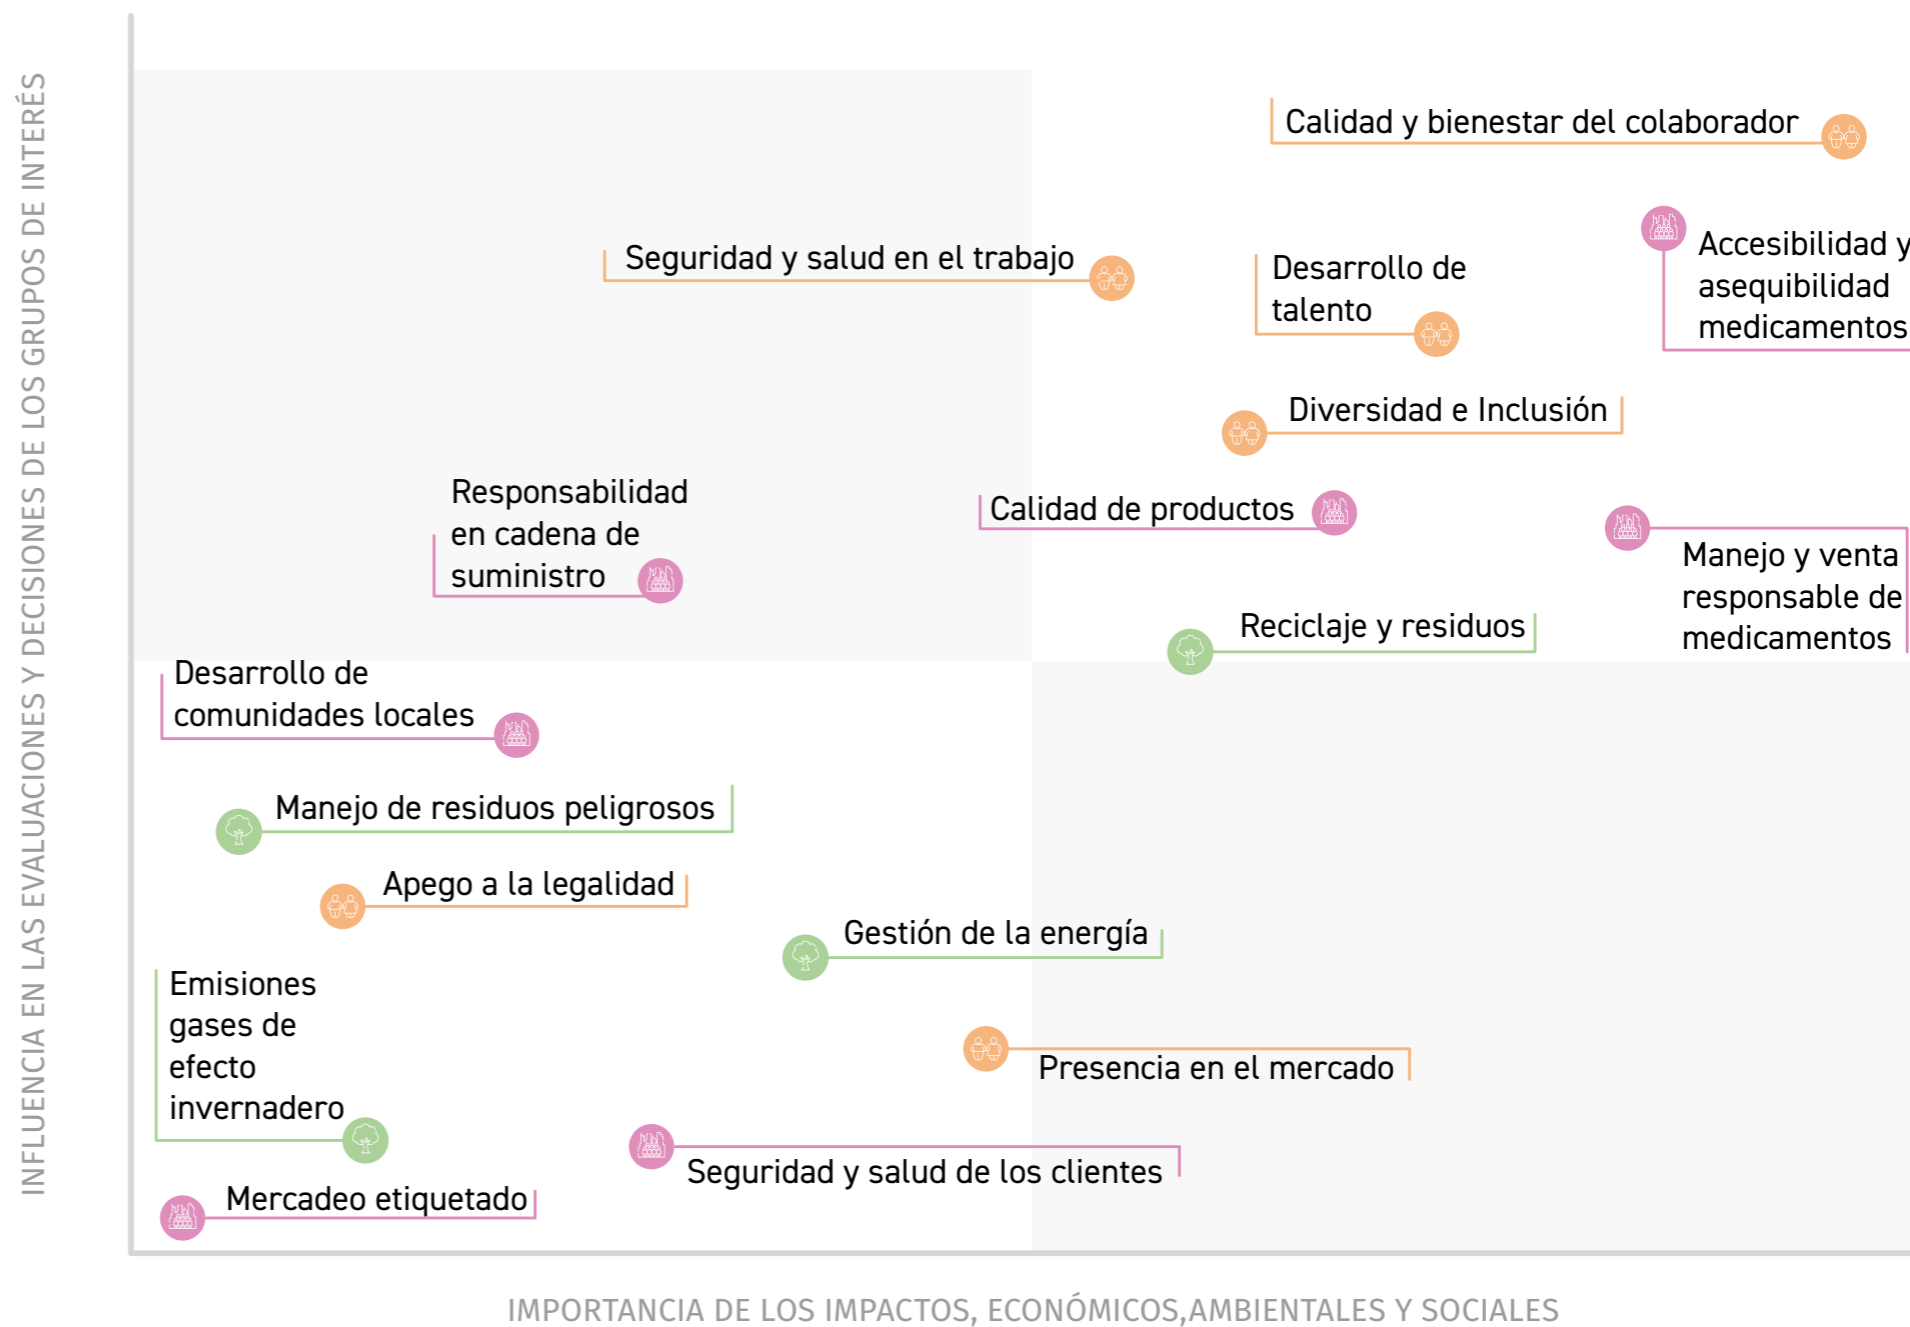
INFLUENCIA EN LAS EVALUACIONES Y DECISIONES DE LOS GRUPOS DE INTERÉS

Calidad y bienestar del colaborador

Seguridad y salud en el trabajo

Desarrollo de talento

Accesibilidad y asequibilidad medicamentos

Diversidad e Inclusión

Responsabilidad en cadena de suministro

Calidad de productos

Manejo y venta responsable de medicamentos

Reciclaje y residuos

Desarrollo de comunidades locales

Manejo de residuos peligrosos

Apego a la legalidad

Gestión de la energía

Emisiones gases de efecto invernadero

Presencia en el mercado

Seguridad y salud de los clientes

Mercadeo etiquetado

IMPORTANCIA DE LOS IMPACTOS, ECONÓMICOS,AMBIENTALES Y SOCIALES